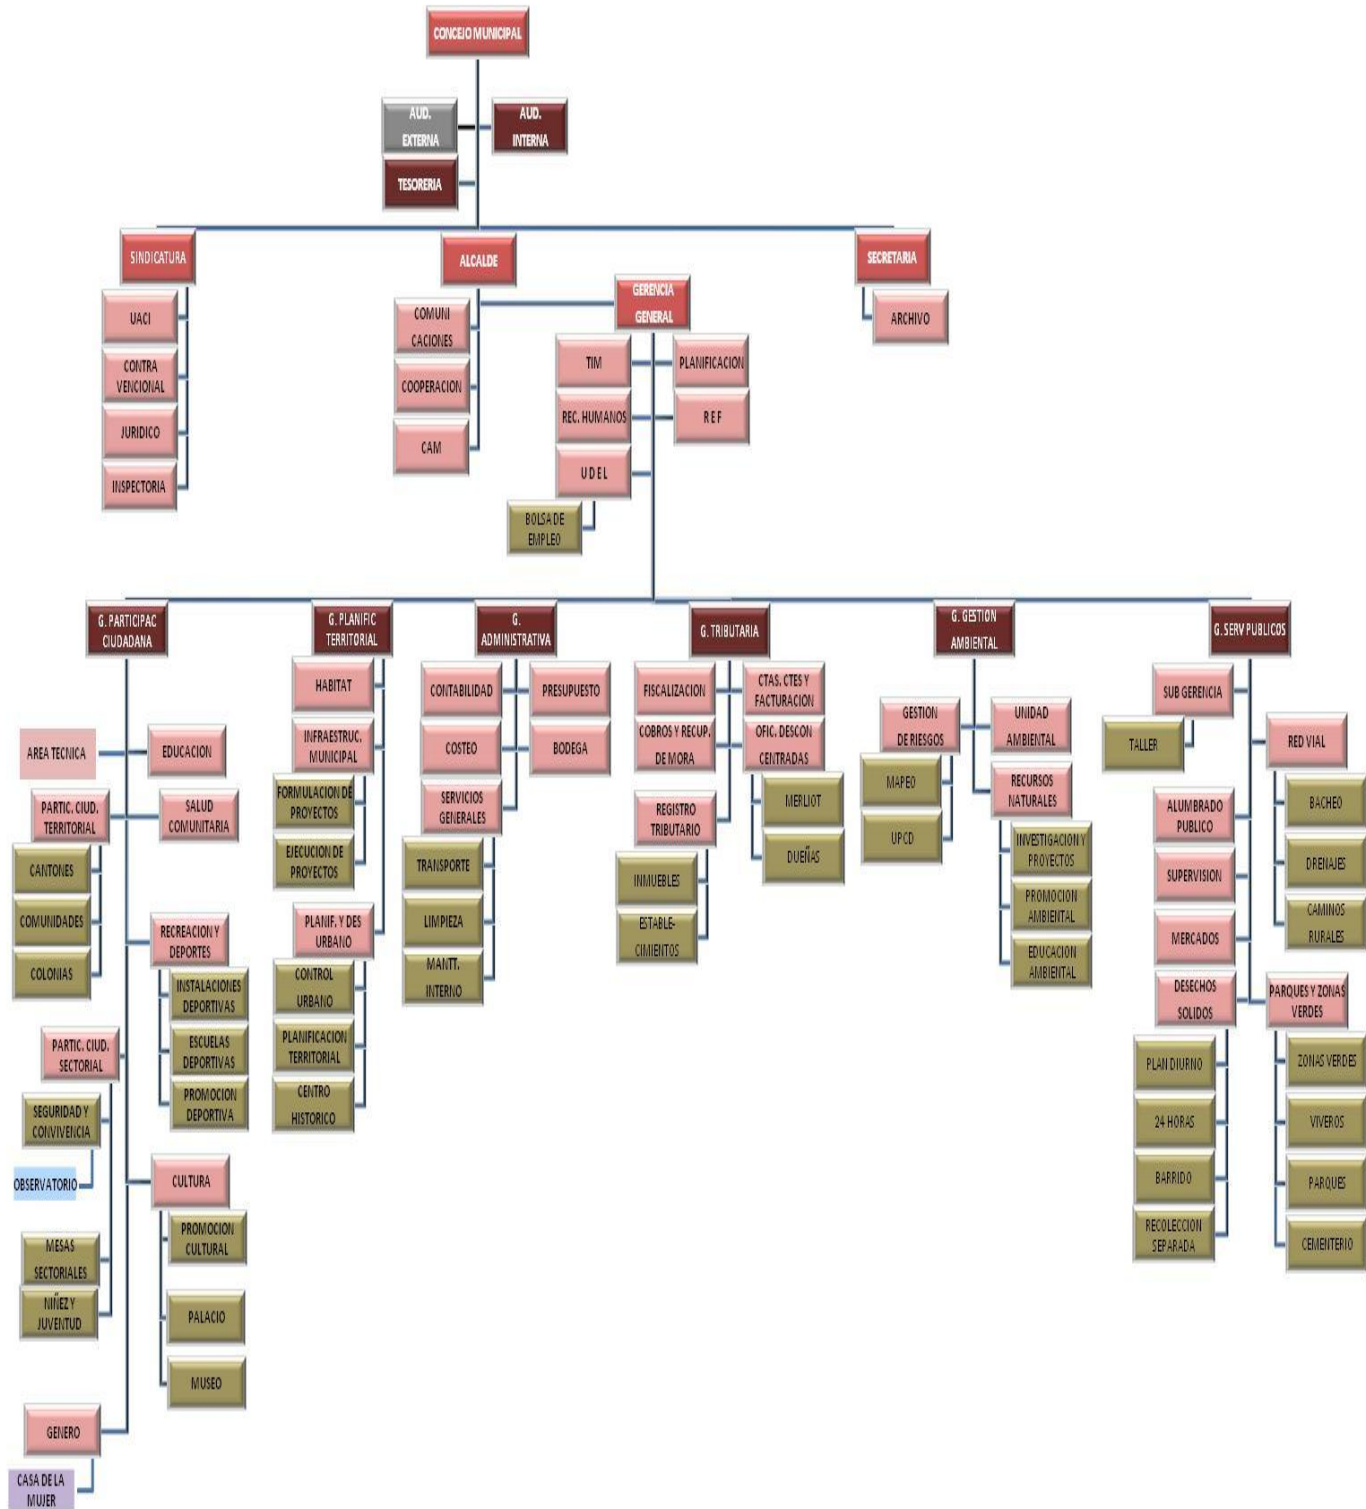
CONCEJO MUNICIPAL

AUD. EXTERNA
AUD. INTERNA
TESORERIA

SINDICATURA
ALCALDE
SECRETARIA

UACI
CONTRA VENCIONAL
JURIDICO
INSPECTORIA

COMUNI CACIONES
COOPERACION
CAM

GERENCIA GENERAL
TIM
PLANIFICACION
REC. HUMANOS
R E F
U D E L
BOLSA DE EMPLEO

ARCHIVO

G. PARTICIPAC CIUDADANA
AREA TECNICA
EDUCACION
PARTIC. CIUD. TERRITORIAL
SALUD COMUNITARIA
CANTONES
COMUNIDADES
COLONIAS
RECREACION Y DEPORTES
INSTALACIONES DEPORTIVAS
ESCUELAS DEPORTIVAS
PROMOCION DEPORTIVA
PARTIC. CIUD. SECTORIAL
SEGURIDAD Y CONVIVENCIA
OBSERVATORIO
CULTURA
PROMOCION CULTURAL
PALACIO
MUSEO
MESAS SECTORIALES
NIÑEZ Y JUVENTUD
GENERO
CASA DE LA MUJER

G. PLANIFIC TERRITORIAL
HABITAT
INFRAESTRUC. MUNICIPAL
FORMULACION DE PROYECTOS
EJECUCION DE PROYECTOS
PLANIF. Y DES URBANO
CONTROL URBANO
PLANIFICACION TERRITORIAL
CENTRO HISTORICO

G. ADMINISTRATIVA
CONTABILIDAD
PRESUPUESTO
COSTEO
BODEGA
SERVICIOS GENERALES
TRANSPORTE
LIMPIEZA
MANTT. INTERNO

G. TRIBUTARIA
FISCALIZACION
CTAS. CTES Y FACTURACION
COBROS Y RECUP. DE MORA
OFIC. DESCON CENTRADAS
MERLIOT
DUEÑAS
REGISTRO TRIBUTARIO
INMUEBLES
ESTABLE- CIMIENTOS

G. GESTION AMBIENTAL
GESTION DE RIESGOS
UNIDAD AMBIENTAL
MAPEO
UPCD
RECURSOS NATURALES
INVESTIGACION Y PROYECTOS
PROMOCION AMBIENTAL
EDUCACION AMBIENTAL

G. SERV PUBLICOS
SUB GERENCIA
TALLER
RED VIAL
BACHEO
DRENAJES
CAMINOS RURALES
ALUMBRADO PUBLICO
SUPERVISION
MERCADOS
DESECHOS SOLIDOS
PARQUES Y ZONAS VERDES
ZONAS VERDES
VIVEROS
PARQUES
CEMENTERIO
PLAN DIURNO
24 HORAS
BARRIDO
RECOLECCION SEPARADA